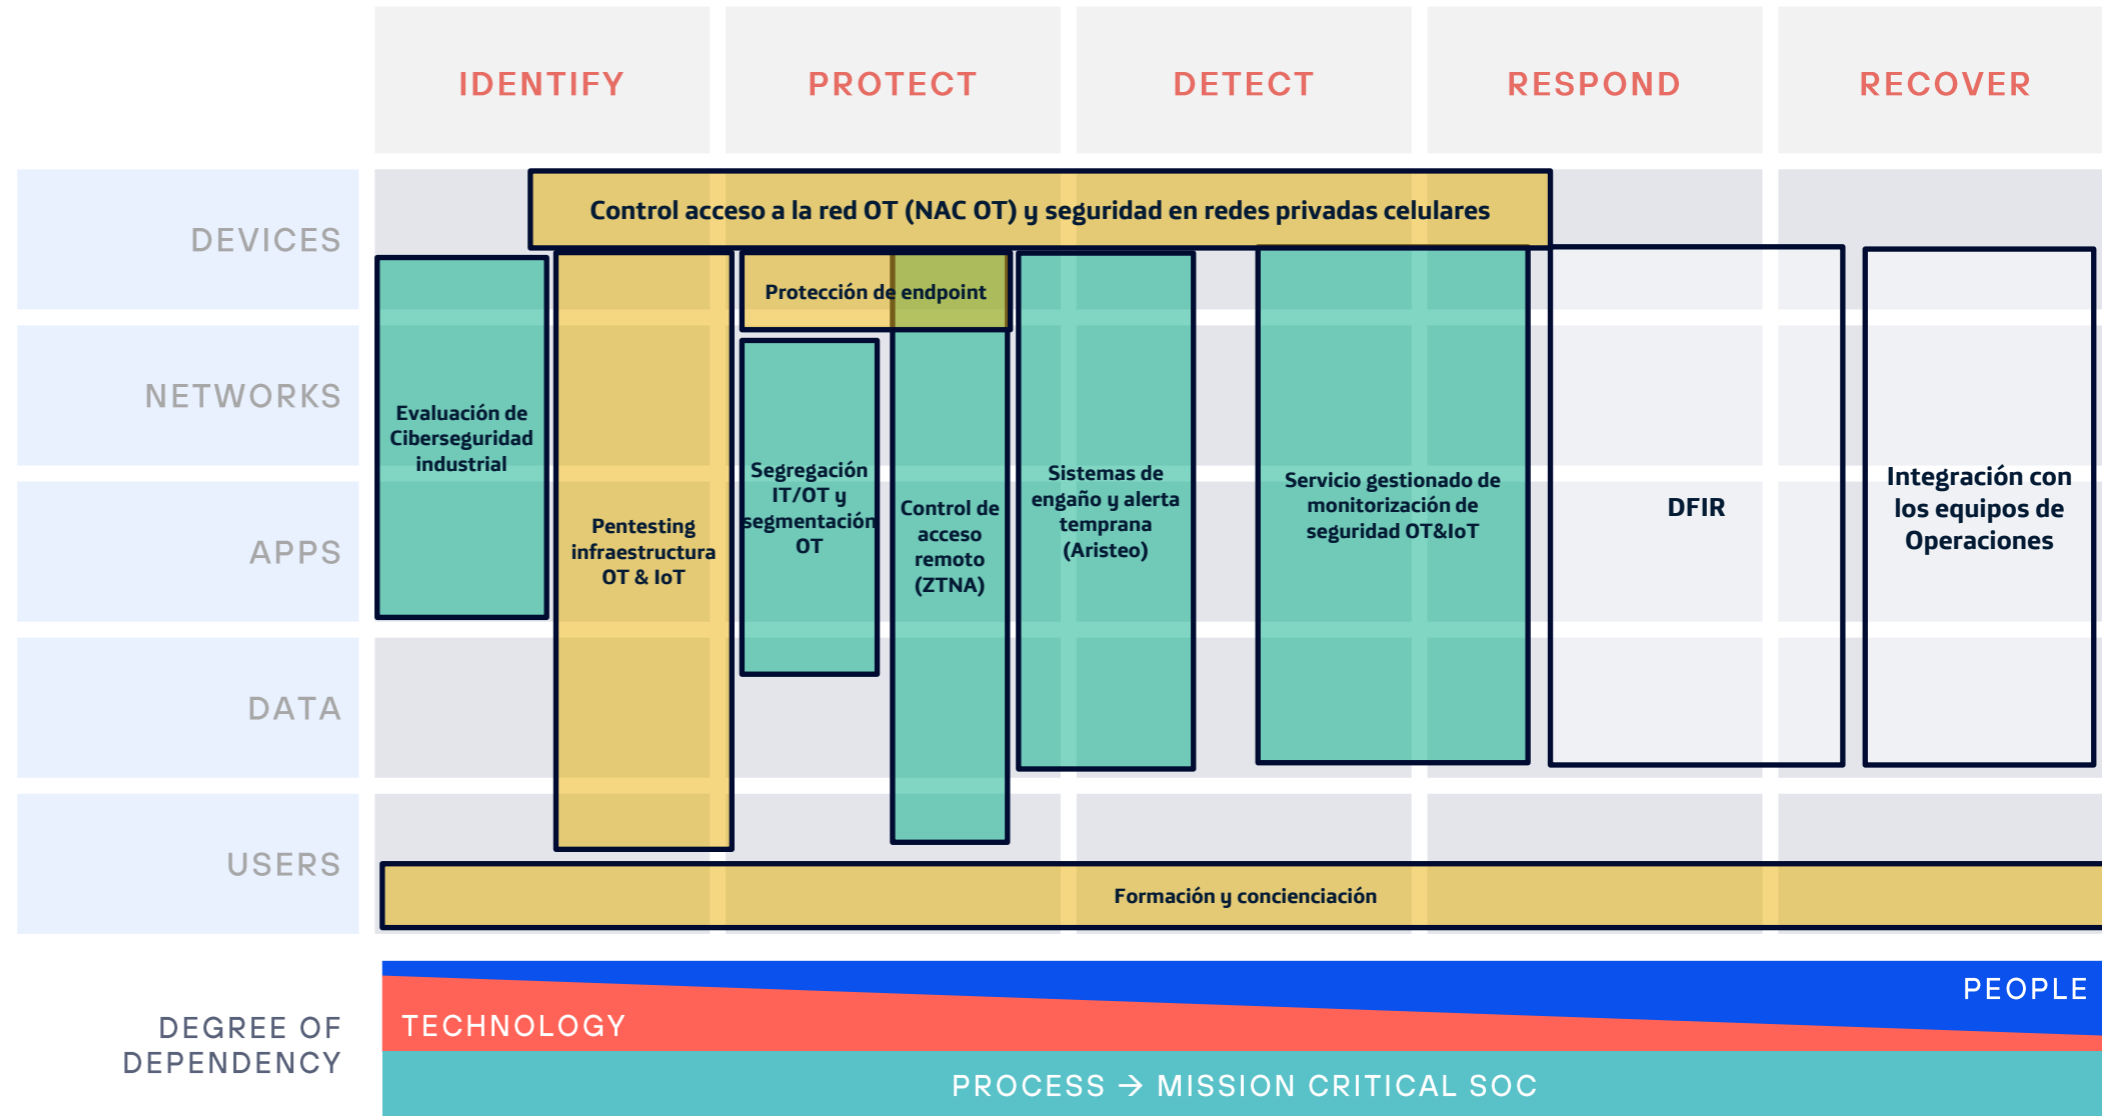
IDENTIFY

PROTECT

DETECT

RESPOND

RECOVER

DEVICES

NETWORKS

APPS

DATA

USERS

Control acceso a la red OT (NAC OT) y seguridad en redes privadas celulares

Evaluación de Ciberseguridad industrial

Pentesting infraestructura OT & IoT

Protección de endpoint

Segregación IT/OT y segmentación OT

Control de acceso remoto (ZTNA)

Sistemas de engaño y alerta temprana (Aristeo)

Servicio gestionado de monitorización de seguridad OT&IoT

DFIR

Integración con los equipos de Operaciones

Formación y concienciación

DEGREE OF DEPENDENCY

TECHNOLOGY

PEOPLE

PROCESS → MISSION CRITICAL SOC